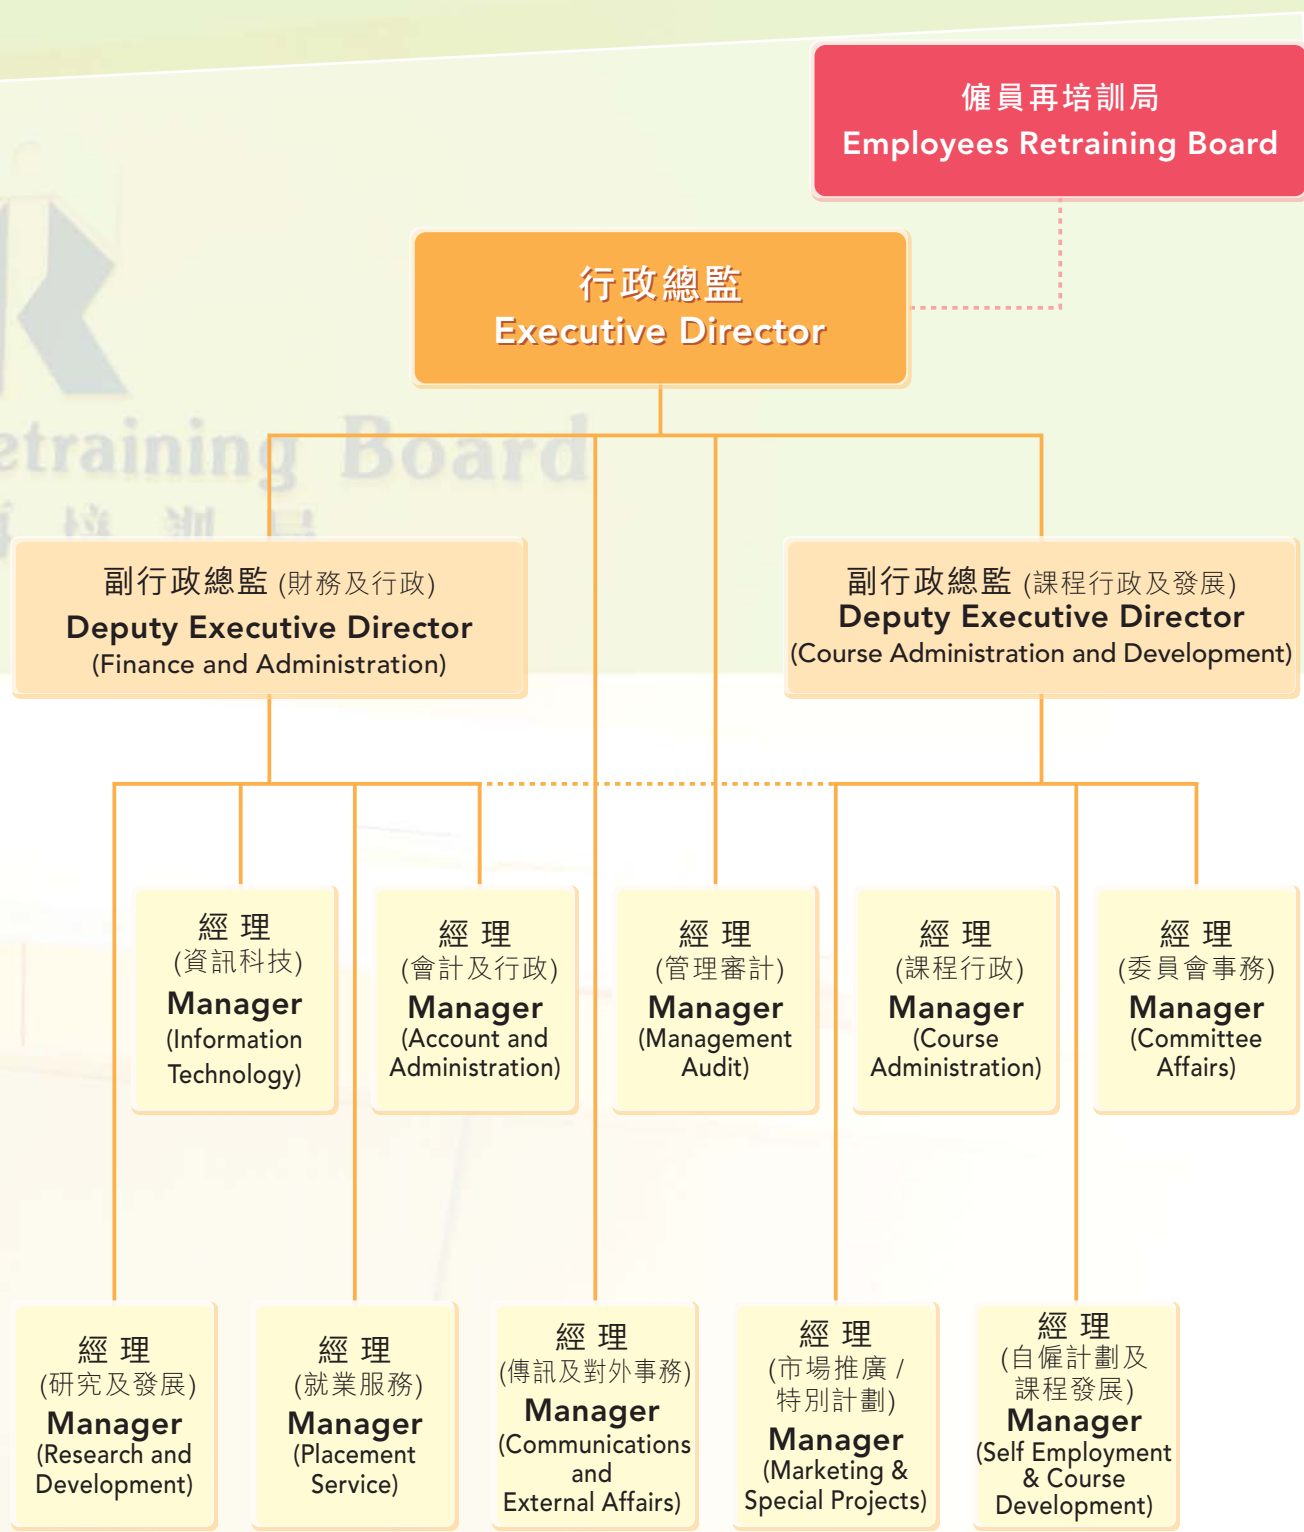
僱員再培訓局
Employees Retraining Board

行政總監
Executive Director

etraining Board

副行政總監 (財務及行政)
Deputy Executive Director
(Finance and Administration)

副行政總監 (課程行政及發展)
Deputy Executive Director
(Course Administration and Development)

經理
(資訊科技)
Manager
(Information Technology)

經理
(會計及行政)
Manager
(Account and Administration)

經理
(管理審計)
Manager
(Management Audit)

經理
(課程行政)
Manager
(Course Administration)

經理
(委員會事務)
Manager
(Committee Affairs)

經理
(研究及發展)
Manager
(Research and Development)

經理
(就業服務)
Manager
(Placement Service)

經理
(傳訊及對外事務)
Manager
(Communications and External Affairs)

經理
(市場推廣 / 特別計劃)
Manager
(Marketing & Special Projects)

經理
(自僱計劃及課程發展)
Manager
(Self Employment & Course Development)